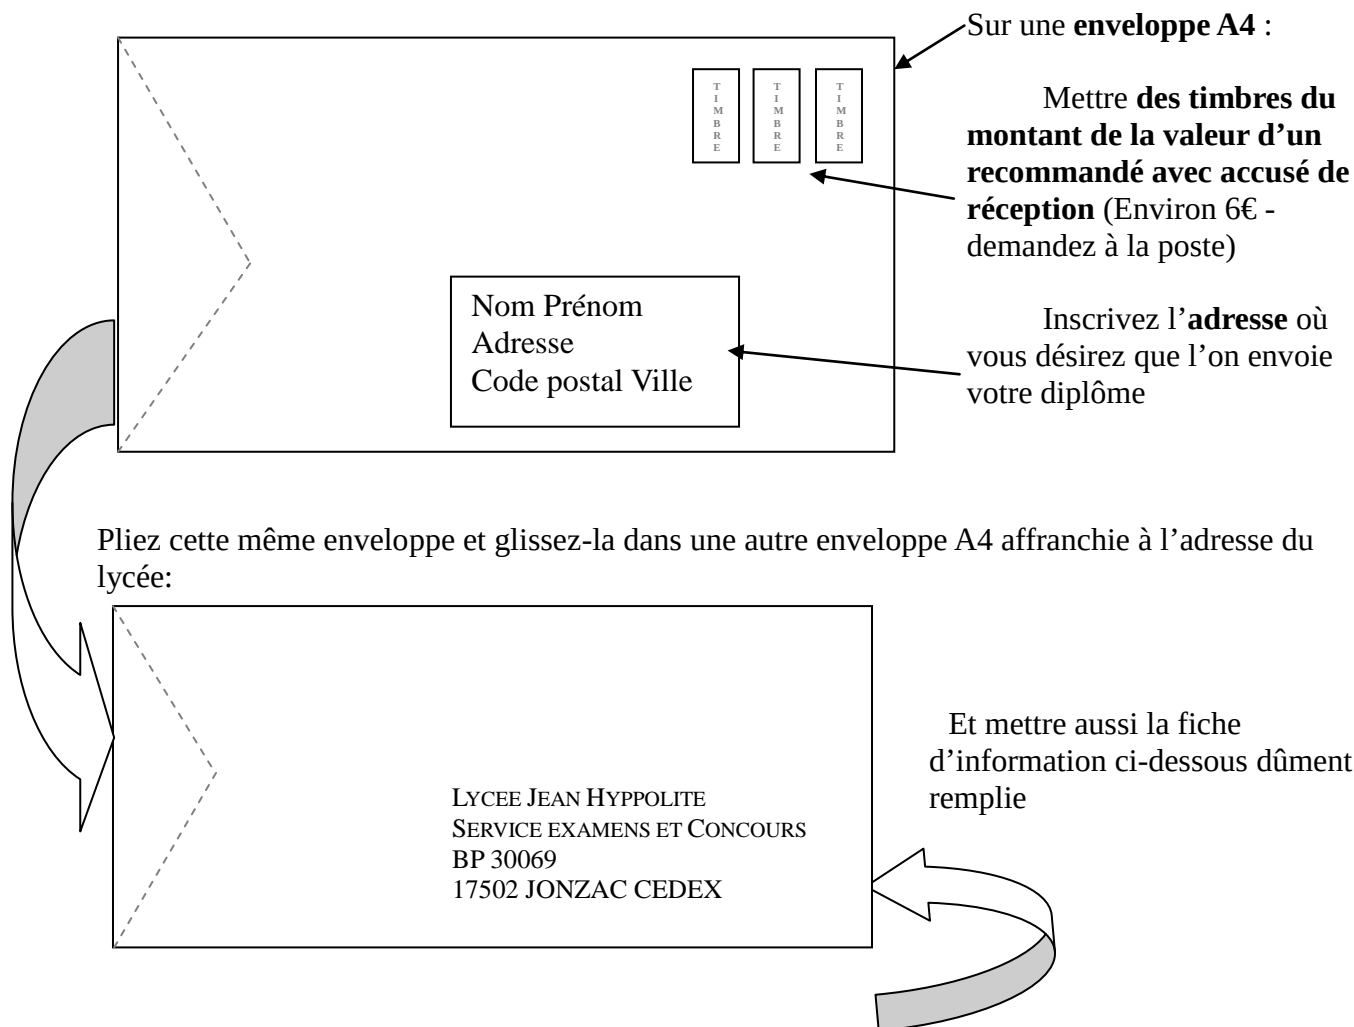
TIMBRE

TIMBRE

TIMBRE

Sur une enveloppe A4 :

Mettre des timbres du montant de la valeur d'un recommandé avec accusé de réception (Environ 6€ - demandez à la poste)

Nom Prénom
Adresse
Code postal Ville

Inscrivez l'adresse où vous désirez que l'on envoie votre diplôme

Pliez cette même enveloppe et glissez-la dans une autre enveloppe A4 affranchie à l'adresse du lycée:

LYCEE JEAN HYPPOLITE
SERVICE EXAMENS ET CONCOURS
BP 30069
17502 JONZAC CEDEX

Et mettre aussi la fiche d'information ci-dessous dûment remplie